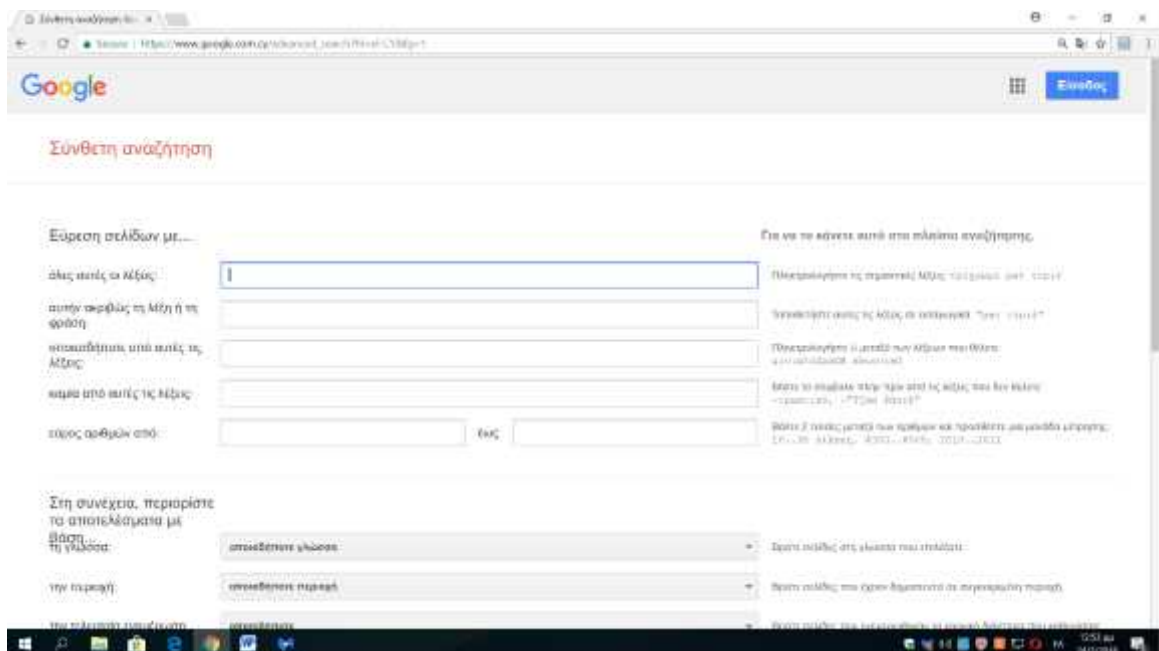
Σύνθετη αναζήτηση

Google

Είσοδος

Σύνθετη αναζήτηση

Εύρεση σελίδων με...

όλες αυτές τις λέξεις:

αυτήν ακριβώς τη λέξη ή τη φράση:

οποιαδήποτε από αυτές τις λέξεις:

καμία από αυτές τις λέξεις:

εύρος αριθμών από:

έως

Για να το κάνετε αυτό στο πλαίσιο αναζήτησης.

Πληκτρολογήστε τις σημαντικές λέξεις: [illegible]

Τοποθετήστε αυτές τις λέξεις σε εισαγωγικά: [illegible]

Πληκτρολογήστε Ή μεταξύ των λέξεων που θέλετε: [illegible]

Βάλτε το σύμβολο πλην πριν από τις λέξεις που δεν θέλετε: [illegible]

Βάλτε 2 τελείες μεταξύ των αριθμών και προσθέστε μια μονάδα μέτρησης: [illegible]

Στη συνέχεια, περιορίστε τα αποτελέσματα με βάση...

τη γλώσσα:

οποιαδήποτε γλώσσα

Βρείτε σελίδες στη γλώσσα που επιλέξατε.

την περιοχή:

οποιαδήποτε περιοχή

Βρείτε σελίδες που έχουν δημοσιευτεί σε συγκεκριμένη περιοχή.

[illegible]